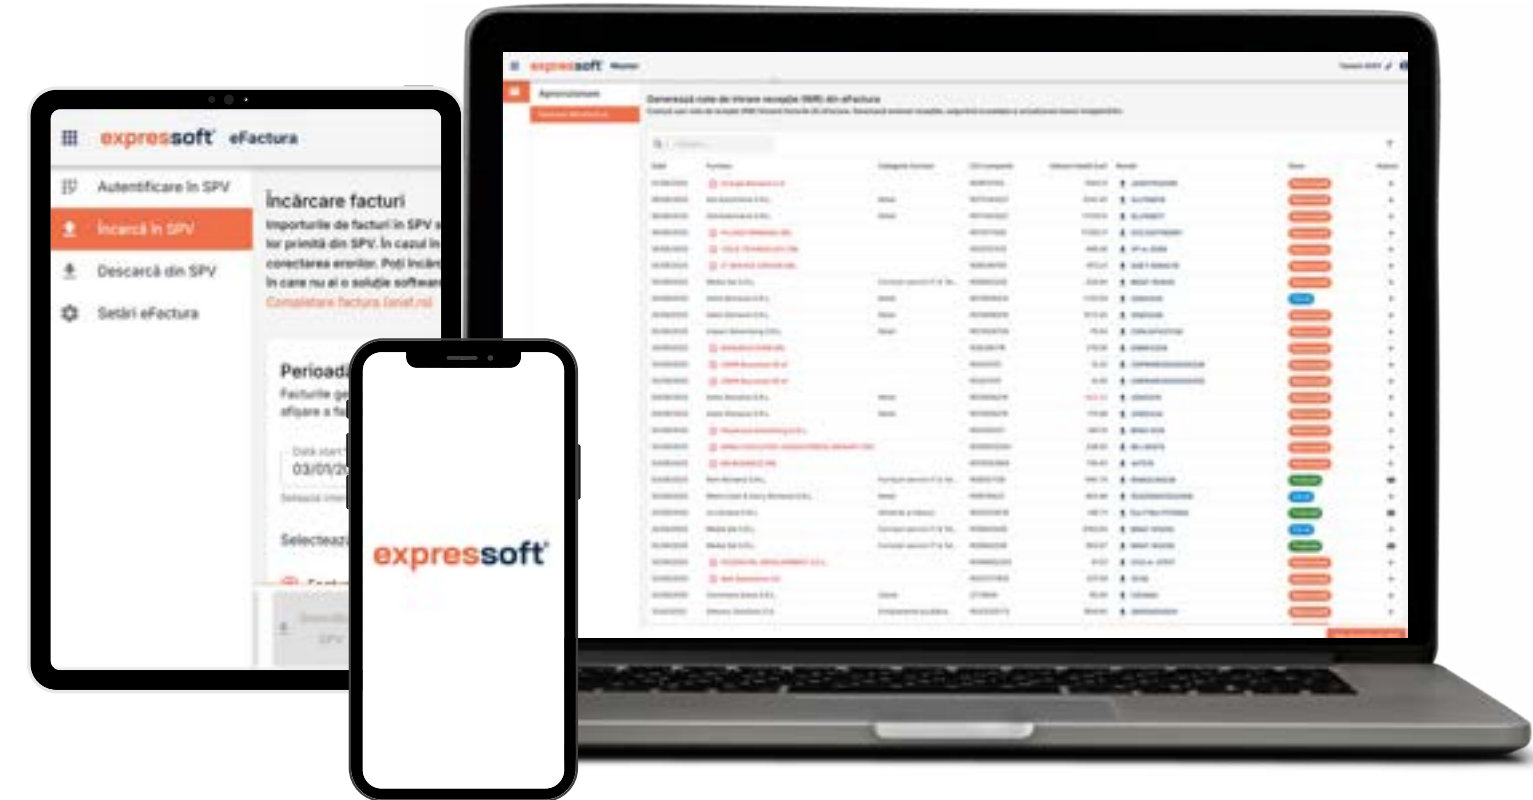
expressoft eFactura

Autentificare în SPV
Încarcă în SPV
Descarcă din SPV
Setări eFactura

Încărcare facturi
Importurile de facturi în SPV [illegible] lor primită din SPV. În cazul în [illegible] corectarea erorilor. Poți încărca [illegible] în care nu ai o soluție software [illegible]
Completare factura (eriel.ro)

Perioada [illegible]
Facturile ge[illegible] afișare a fa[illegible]
Dată start
03/01/20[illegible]

Selectează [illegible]

expressoft

expressoft Master
Aprovizionare
Generează note de intrare recepție (NIR) din eFactura
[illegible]